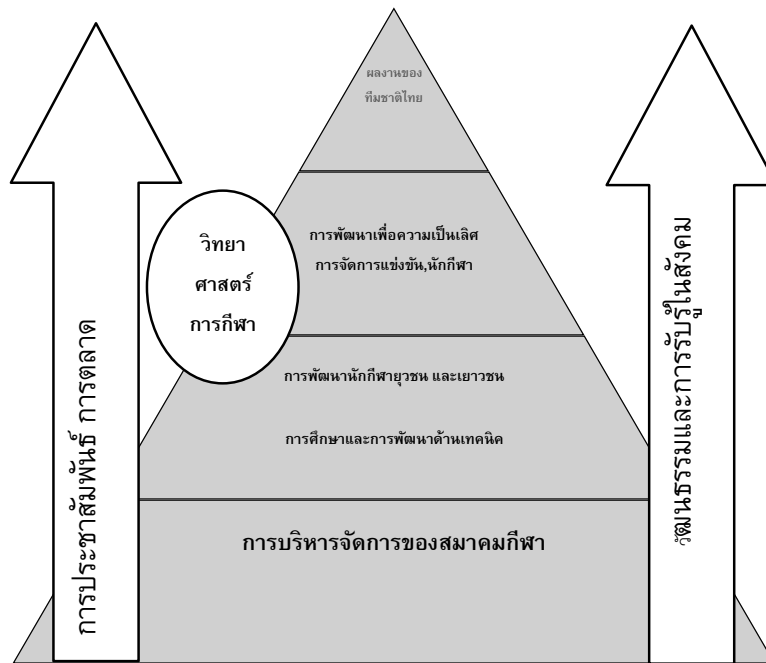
การประชาสัมพันธ์ การตลาด

ผลงานของ
ทีมชาติไทย

วิทยา
ศาสตร์
การกีฬา

การพัฒนาเพื่อความเป็นเลิศ
การจัดการแข่งขัน,นักกีฬา

การพัฒนานักกีฬายุวชน และเยาวชน

การศึกษาและการพัฒนาด้านเทคนิค

การบริหารจัดการของสมาคมกีฬา

วัฒนธรรมและการรับรู้ในสังคม